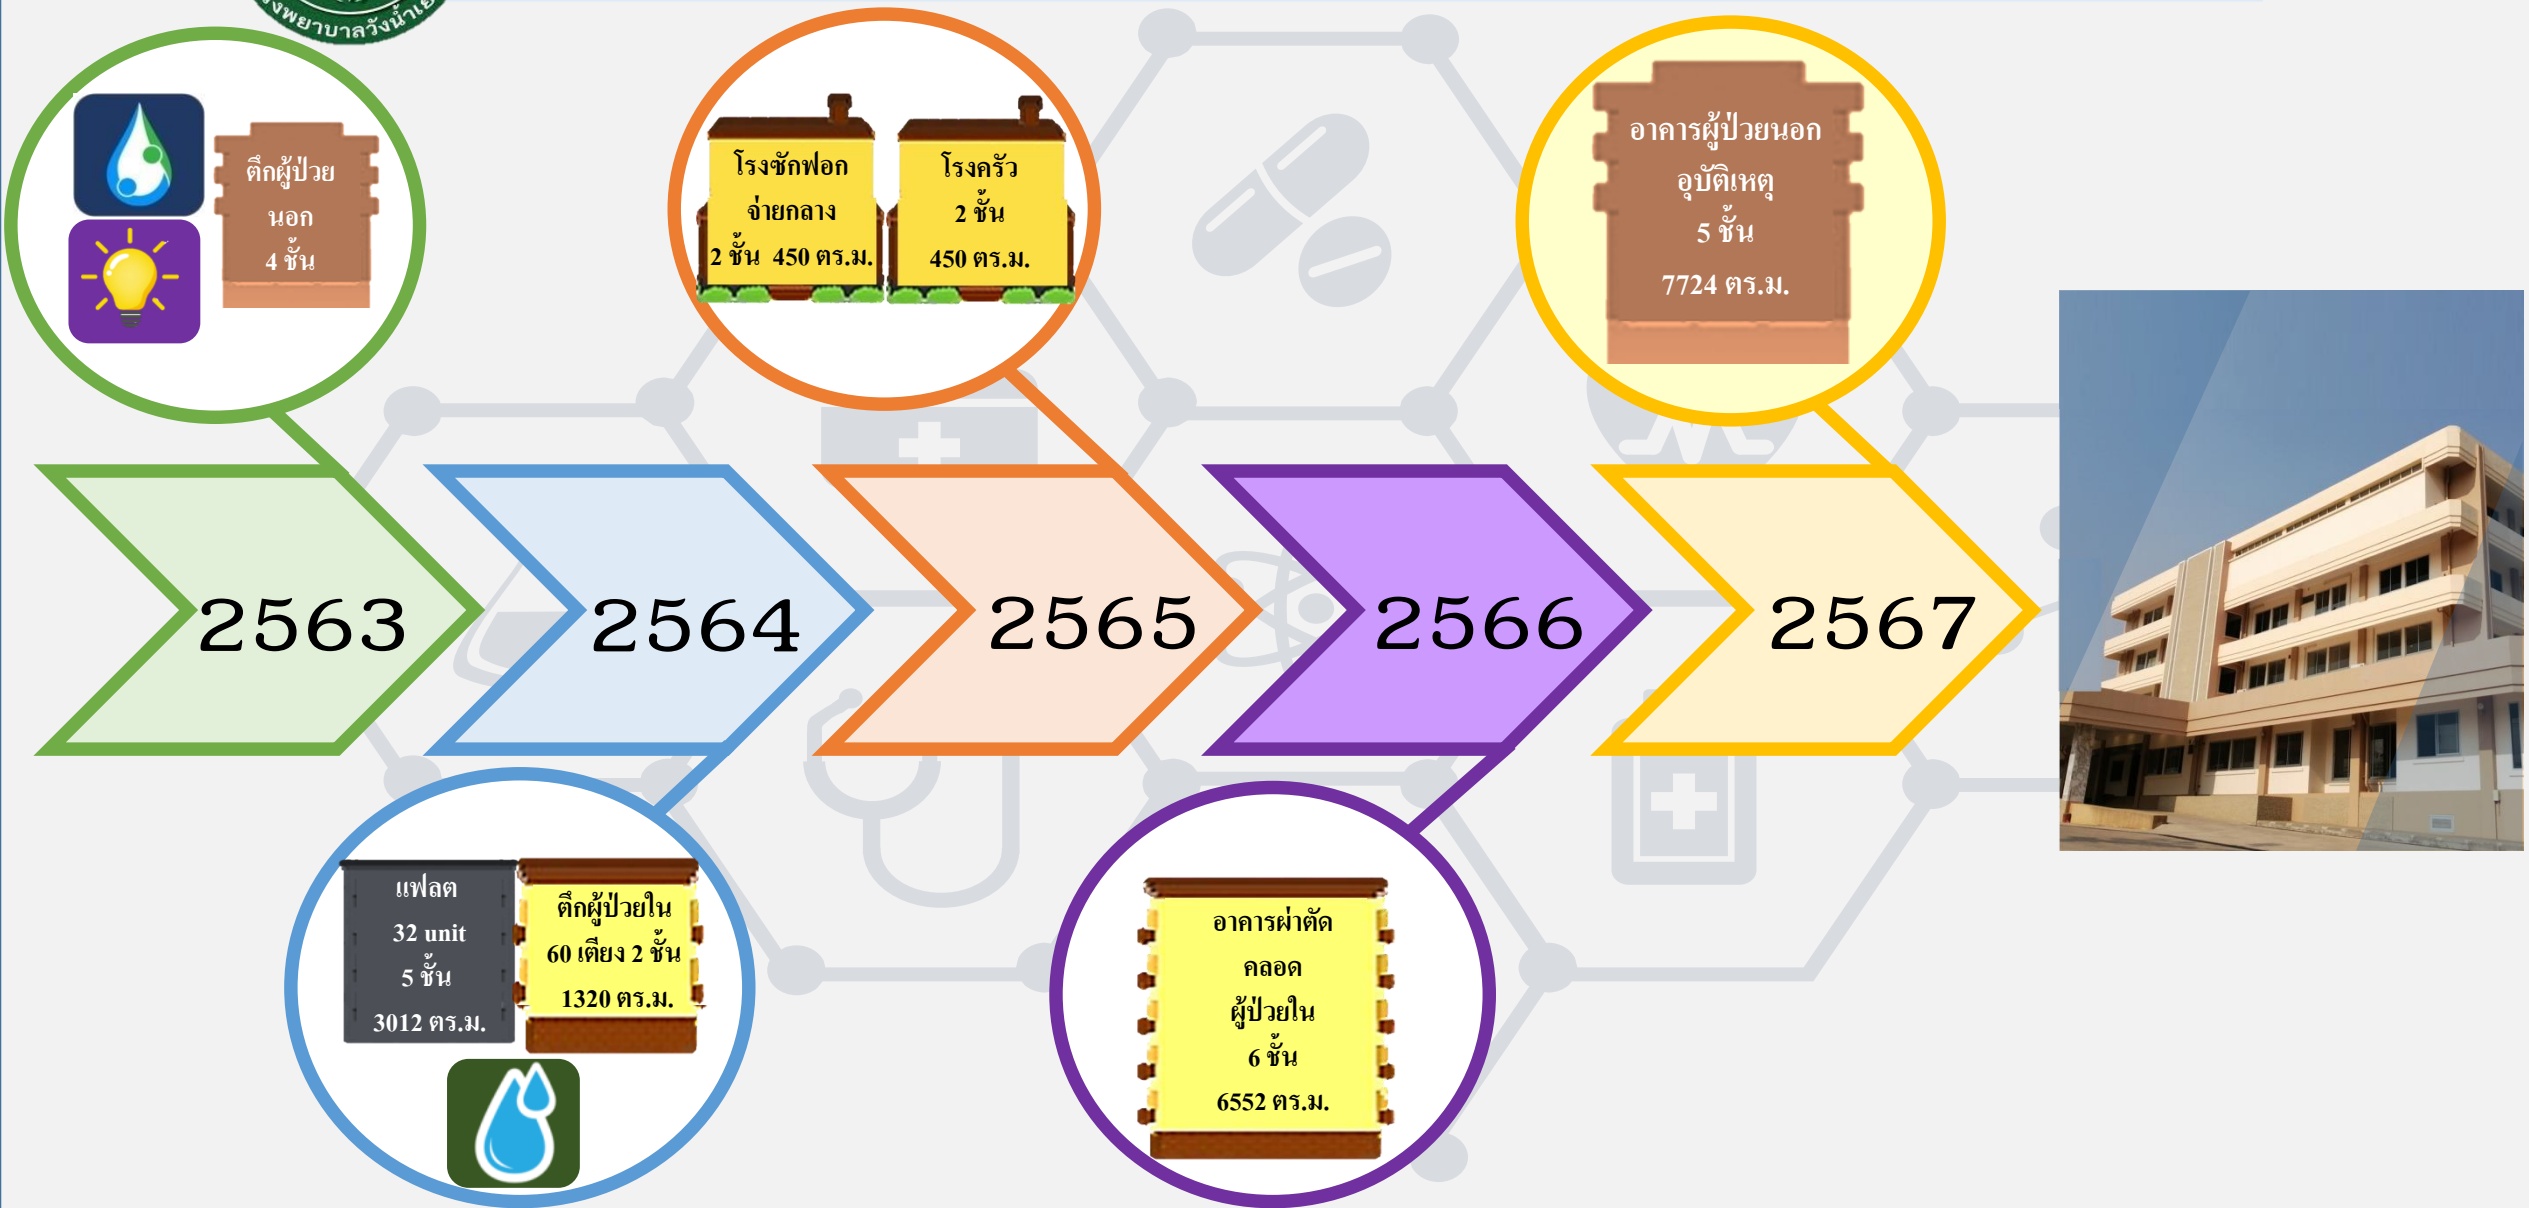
งพยาบาลวังน้ำเย็น

ตึกผู้ป่วย
นอก
4 ชั้น

โรงซักฟอก
จ่ายกลาง
2 ชั้น 450 ตร.ม.

โรงครัว
2 ชั้น
450 ตร.ม.

อาคารผู้ป่วยนอก
อุบัติเหตุ
5 ชั้น
7724 ตร.ม.

2563

2564

2565

2566

2567

แฟลต
32 unit
5 ชั้น
3012 ตร.ม.

ตึกผู้ป่วยใน
60 เตียง 2 ชั้น
1320 ตร.ม.

อาคารผ่าตัด
คลอด
ผู้ป่วยใน
6 ชั้น
6552 ตร.ม.